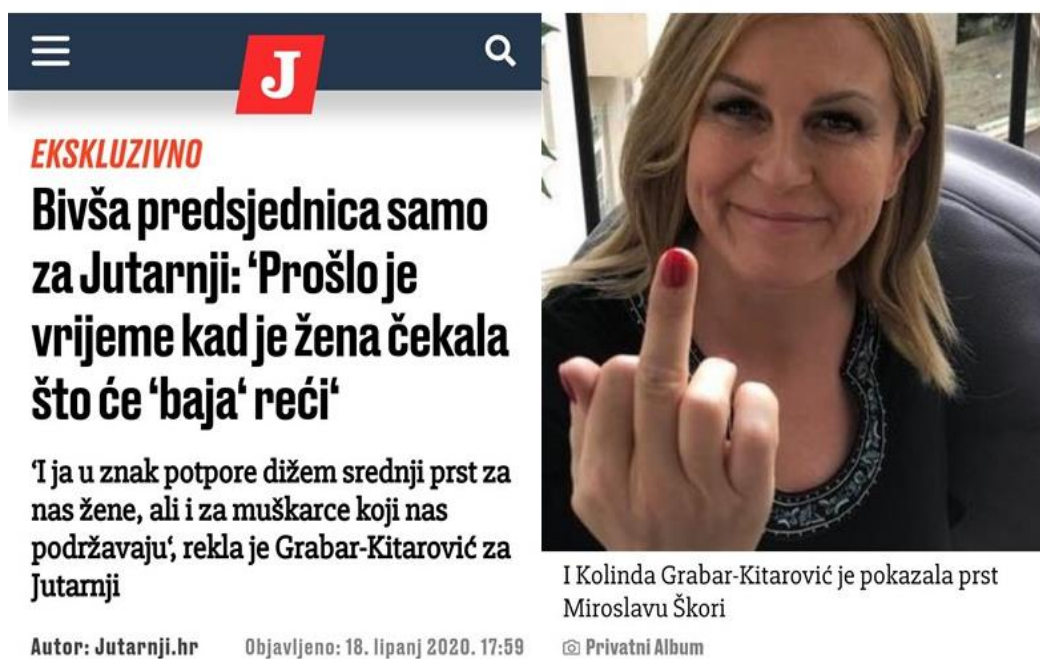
J

EKSKLUZIVNO

Bivša predsjednica samo za Jutarnji: 'Prošlo je vrijeme kad je žena čekala što će 'baja' reći'

'I ja u znak potpore dižem srednji prst za nas žene, ali i za muškarce koji nas podržavaju', rekla je Grabar-Kitarović za Jutarnji

Autor: Jutarnji.hr Objavljeno: 18. lipanj 2020. 17:59

I Kolinda Grabar-Kitarović je pokazala prst Miroslavu Škori

Privatni Album